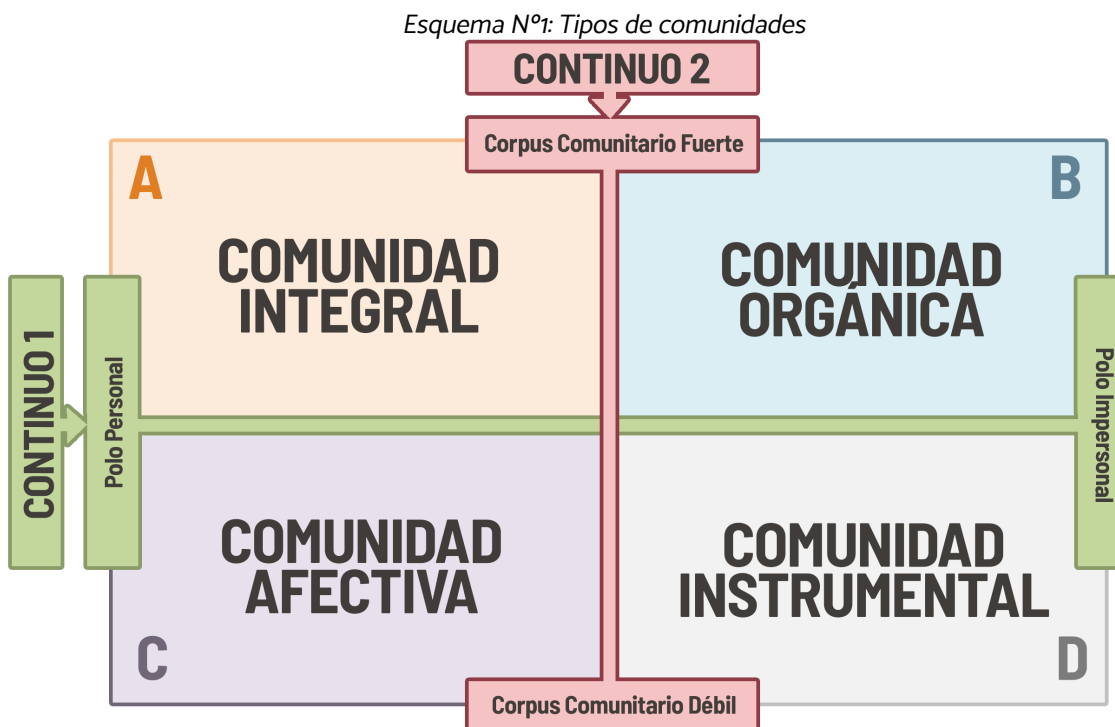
Esquema Nº1: Tipos de comunidades

CONTINUO 2

Corpus Comunitario Fuerte

A

B

COMUNIDAD INTEGRAL

COMUNIDAD ORGÁNICA

CONTINUO 1

Polo Personal

Polo Impersonal

COMUNIDAD AFECTIVA

COMUNIDAD INSTRUMENTAL

C

D

Corpus Comunitario Débil